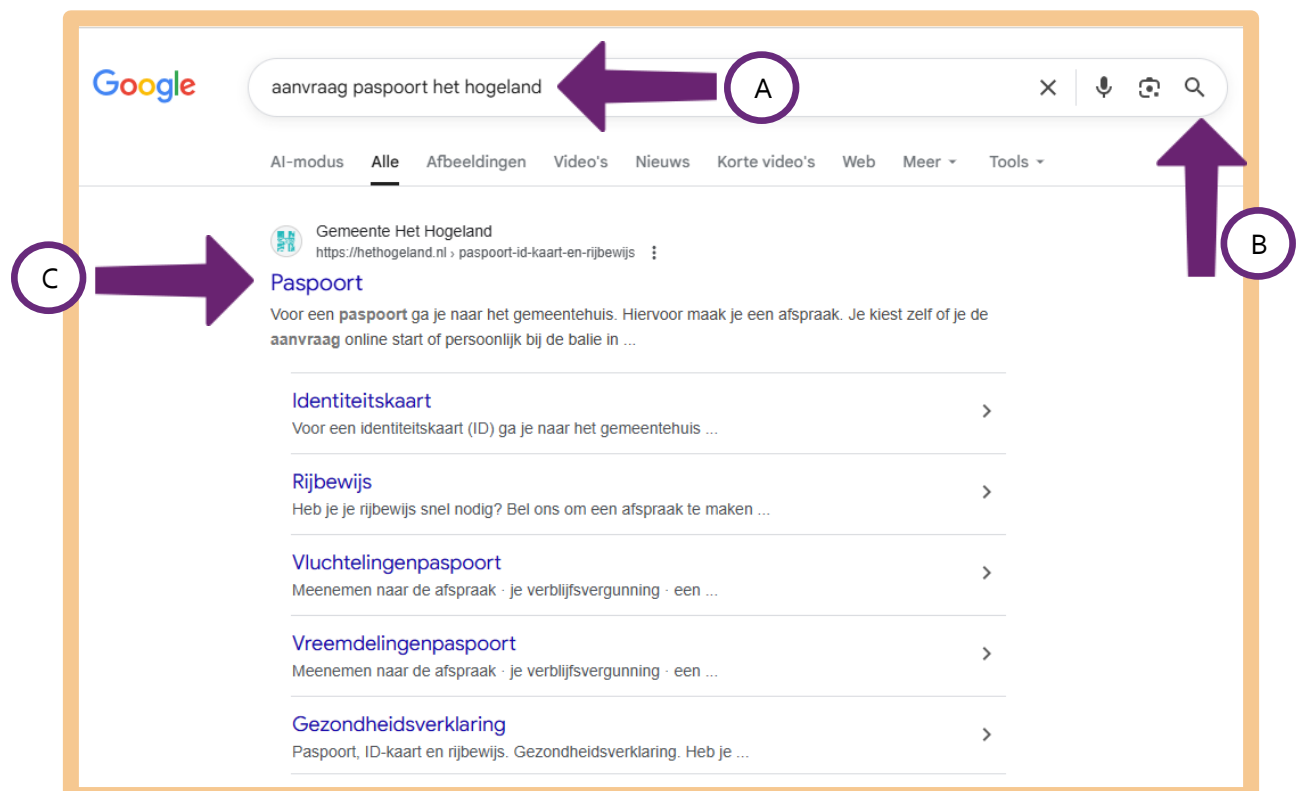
Google

aanvraag paspoort het hogeland

A

AI-modus Alle Afbeeldingen Video's Nieuws Korte video's Web Meer Tools

B

Gemeente Het Hogeland
https://hethogeland.nl › paspoort-id-kaart-en-rijbewijs

C

Paspoort

Voor een paspoort ga je naar het gemeentehuis. Hiervoor maak je een afspraak. Je kiest zelf of je de aanvraag online start of persoonlijk bij de balie in ...

Identiteitskaart
Voor een identiteitskaart (ID) ga je naar het gemeentehuis ...

Rijbewijs
Heb je je rijbewijs snel nodig? Bel ons om een afspraak te maken ...

Vluchtelingenpaspoort
Meenemen naar de afspraak · je verblijfsvergunning · een ...

Vreemdelingenpaspoort
Meenemen naar de afspraak · je verblijfsvergunning · een ...

Gezondheidsverklaring
Paspoort, ID-kaart en rijbewijs. Gezondheidsverklaring. Heb je ...